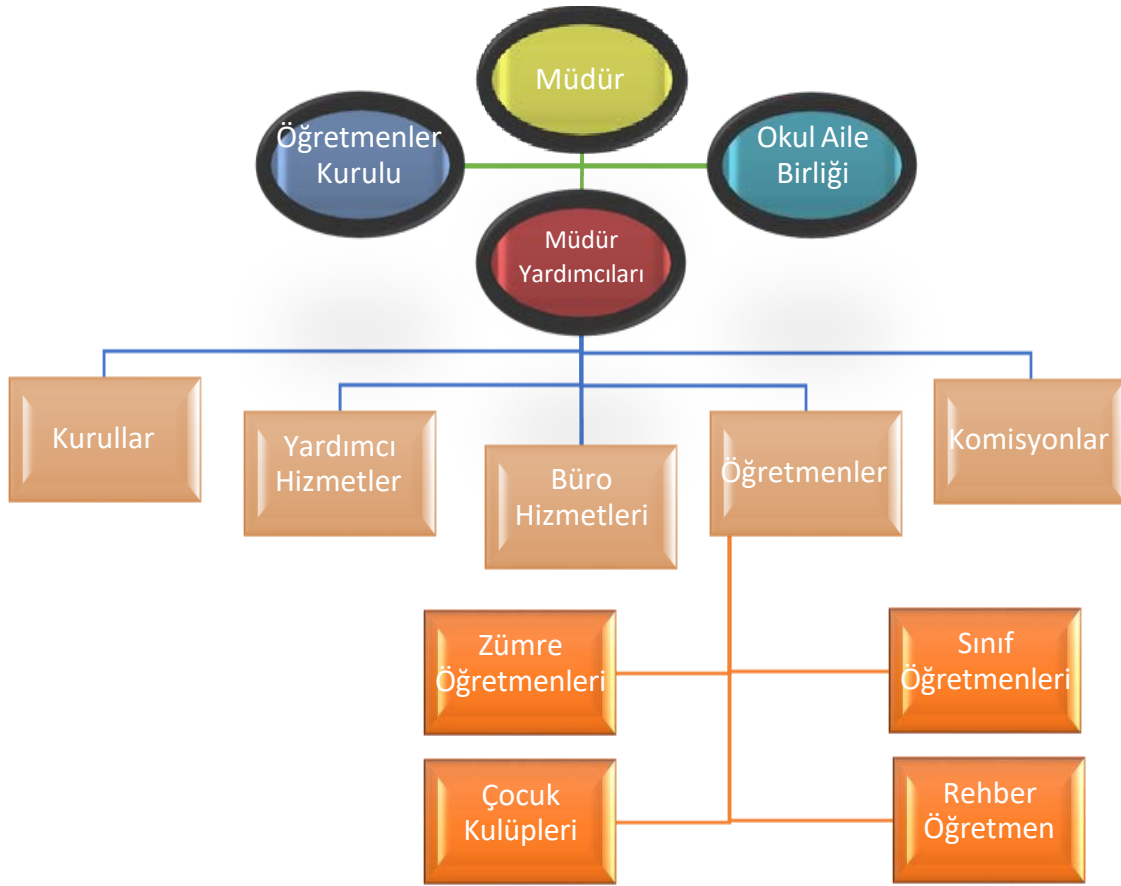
Müdür

Öğretmenler Kurulu

Okul Aile Birliği

Müdür Yardımcıları

Kurullar

Yardımcı Hizmetler

Büro Hizmetleri

Öğretmenler

Komisyonlar

Zümre Öğretmenleri

Sınıf Öğretmenleri

Çocuk Kulüpleri

Rehber Öğretmen